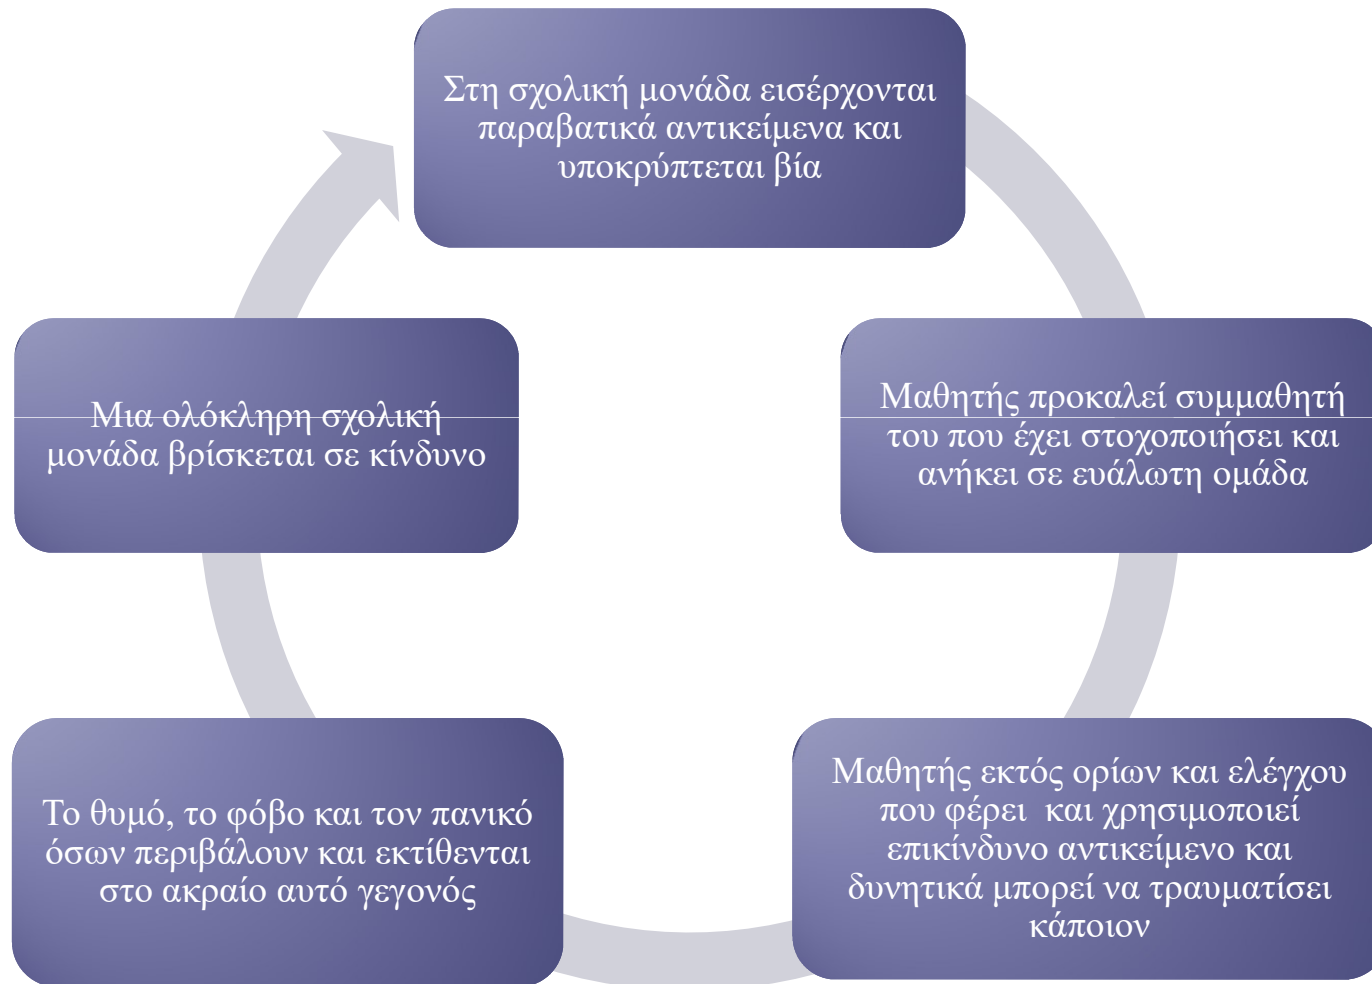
Στη σχολική μονάδα εισέρχονται παραβατικά αντικείμενα και υποκρύπτεται βία

Μαθητής προκαλεί συμμαθητή του που έχει στοχοποιήσει και ανήκει σε ευάλωτη ομάδα

Μαθητής εκτός ορίων και ελέγχου που φέρει και χρησιμοποιεί επικίνδυνο αντικείμενο και δυνητικά μπορεί να τραυματίσει κάποιον

Το θυμό, το φόβο και τον πανικό όσων περιβάλουν και εκτίθενται στο ακραίο αυτό γεγονός

Μια ολόκληρη σχολική μονάδα βρίσκεται σε κίνδυνο